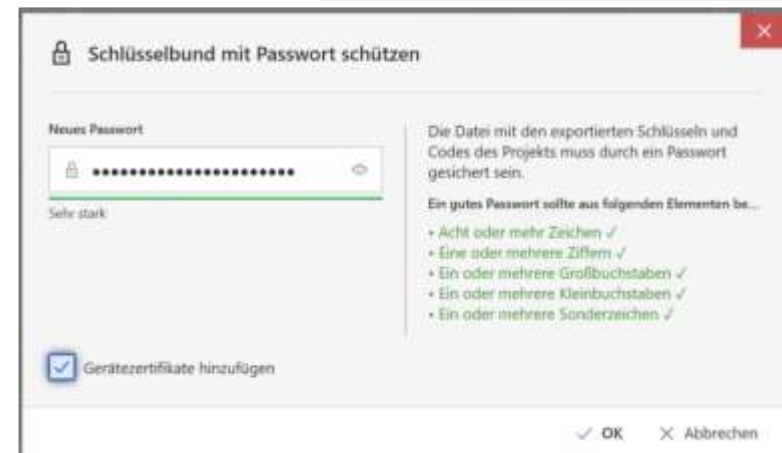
Schlüsselbund mit Passwort schützen

Neues Passwort

••••••••••••••••••••••••

Sehr stark

Die Datei mit den exportierten Schlüsseln und Codes des Projekts muss durch ein Passwort gesichert sein.

Ein gutes Passwort sollte aus folgenden Elementen be...

• Acht oder mehr Zeichen ✓
• Eine oder mehrere Ziffern ✓
• Ein oder mehrere Großbuchstaben ✓
• Ein oder mehrere Kleinbuchstaben ✓
• Ein oder mehrere Sonderzeichen ✓

Gerätezertifikate hinzufügen

✓ OK

× Abbrechen